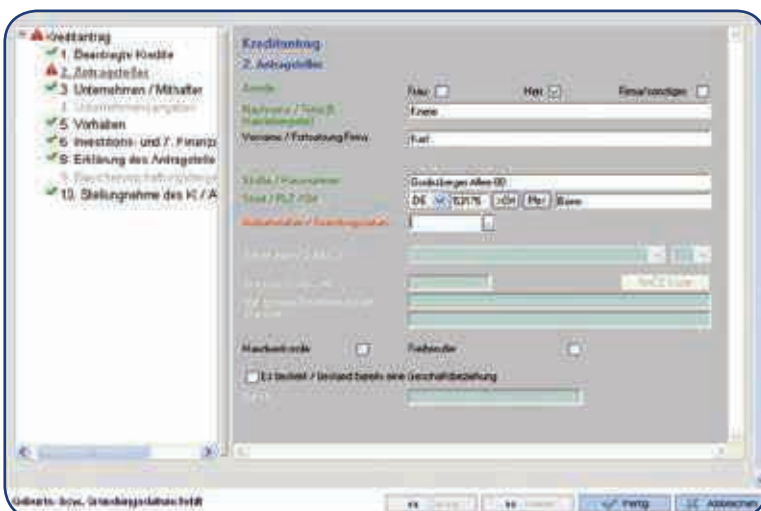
Kreditantrag
1. Beantragte Kredite
2. Antragsteller
3. Unternehmen / Mitinhaber
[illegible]
5. Vorhaben
6. Investitions- und 7. Finanzp
8. Erklärung des Antragstelle
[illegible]
10. Stellungnahme des KI / A

Kreditantrag
2. Antragsteller

Anrede
Frau
Herr
Firma/sonstiges
Nachname / Firma
Krane
Vorname / Fortsetzung Firma
Karl
Straße / Hausnummer
Godesberger Allee 80
Staat / PLZ / Ort
DE
53175
Bonn
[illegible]

Handwerksrolle
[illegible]
Es bestehen / bestand bereits eine Geschäftsbeziehung

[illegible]
Fertig
Abbrechen